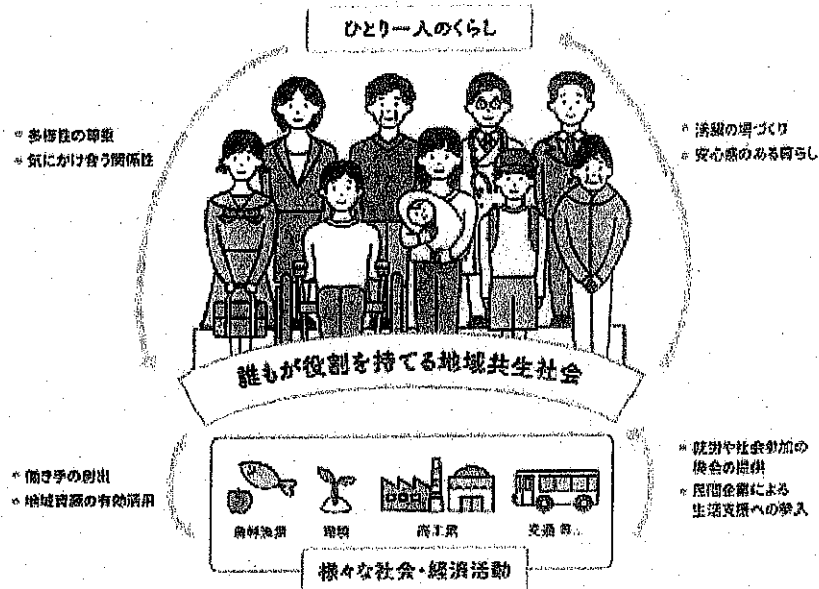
ひとり一人のくらし

・多様性の尊重
・気にかけ合う関係性

・活躍の場づくり
・安心感のある暮らし

誰もが役割を持てる地域共生社会

・働き手の創出
・地域資源の有効活用

農林漁業　環境　商工業　交通 等...

・就労や社会参加の機会の提供
・民間企業による生活支援への参入

様々な社会・経済活動